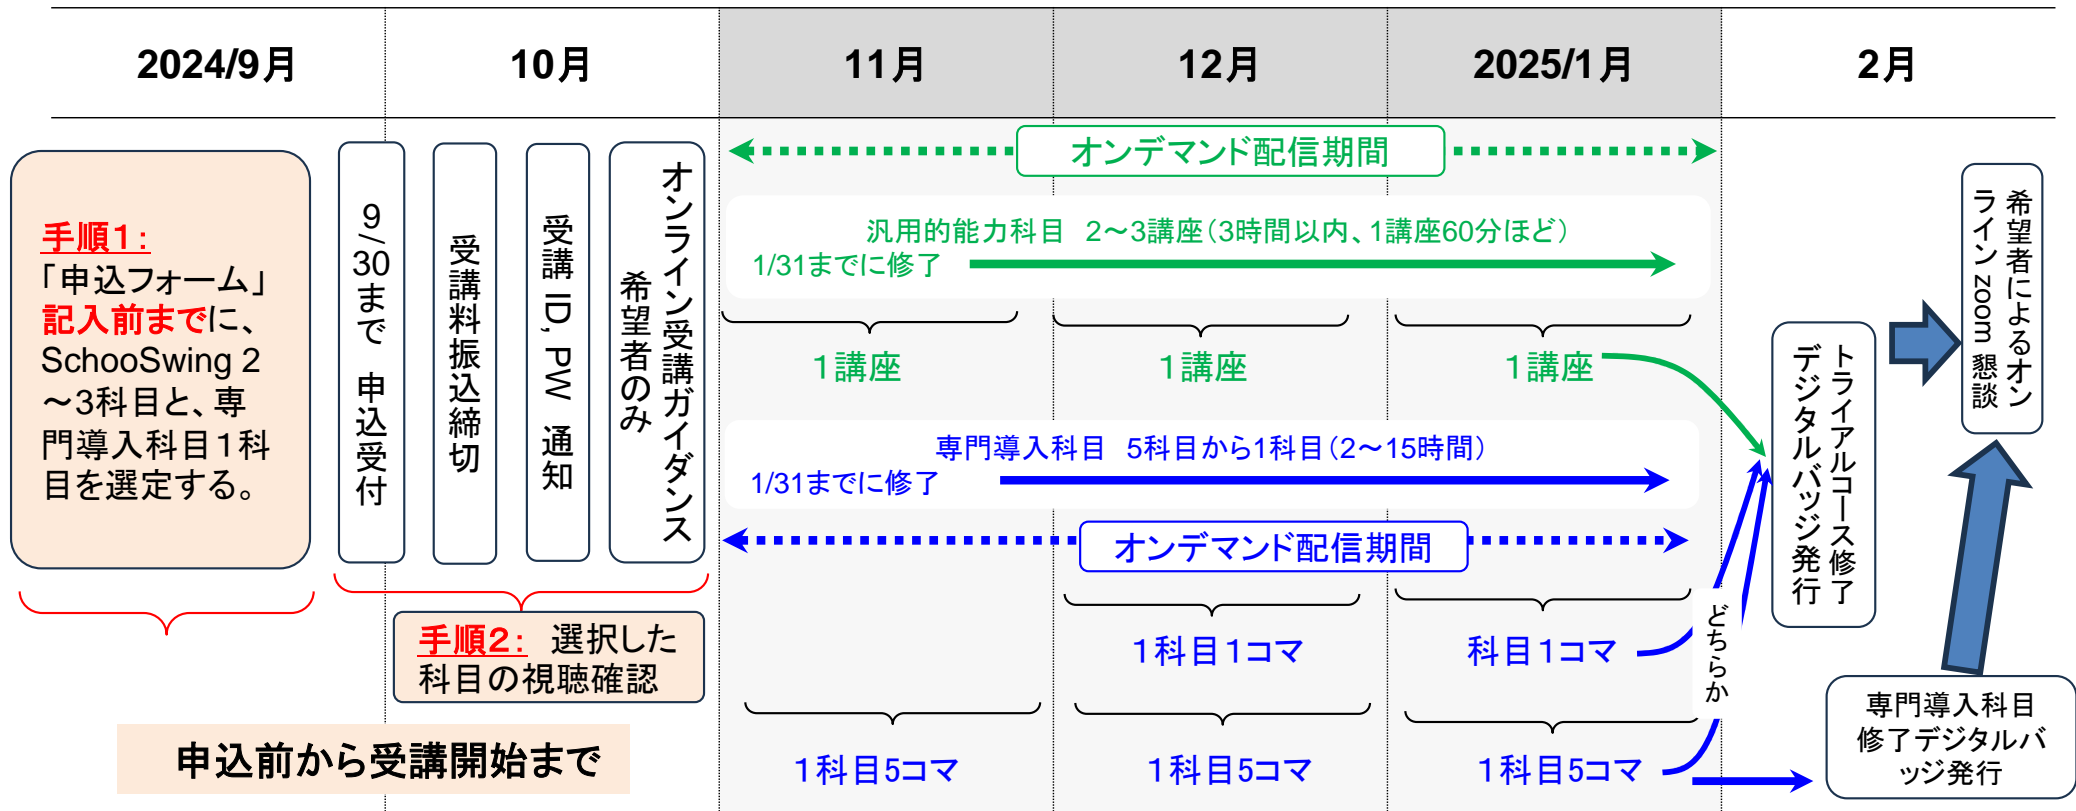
| 2024/9月 | 10月 | 11月 | 12月 | 2025/1月 | 2月 |
|---|---|---|---|---|---|

手順1：「申込フォーム」記入前までに、SchooSwing 2～3科目と、専門導入科目1科目を選定する。

9/30まで申込受付

受講料振込締切

受講ID, PW 通知

オンライン受講ガイダンス 希望者のみ

オンデマンド配信期間

汎用的能力科目　2～3講座（3時間以内、1講座60分ほど）

1/31までに修了

1講座

1講座

1講座

専門導入科目　5科目から1科目（2～15時間）

1/31までに修了

オンデマンド配信期間

1科目1コマ

科目1コマ

1科目5コマ

1科目5コマ

1科目5コマ

どちらか

トライアルコース修了デジタルバッジ発行

希望者によるオンライン zoom 懇談

専門導入科目修了デジタルバッジ発行

手順2：　選択した科目の視聴確認

申込前から受講開始まで